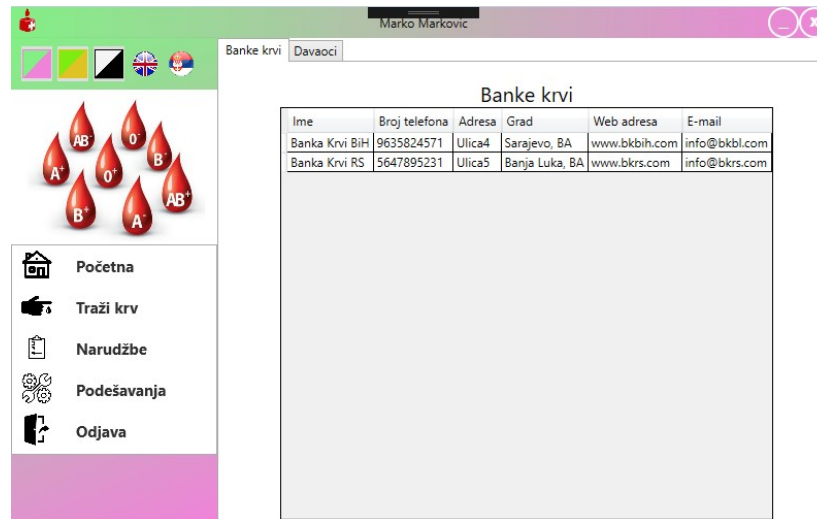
Marko Markovic

Banke krvi | Davaoci

AB⁻ 0⁻ B⁻ A⁺ 0⁺ AB⁺ B⁺ A⁻

Banke krvi

| Ime | Broj telefona | Adresa | Grad | Web adresa | E-mail |
|---|---|---|---|---|---|
| Banka Krvi BiH | 9635824571 | Ulica4 | Sarajevo, BA | www.bkbih.com | info@bkbl.com |
| Banka Krvi RS | 5647895231 | Ulica5 | Banja Luka, BA | www.bkrs.com | info@bkrs.com |

Početna
Traži krv
Narudžbe
Podešavanja
Odjava